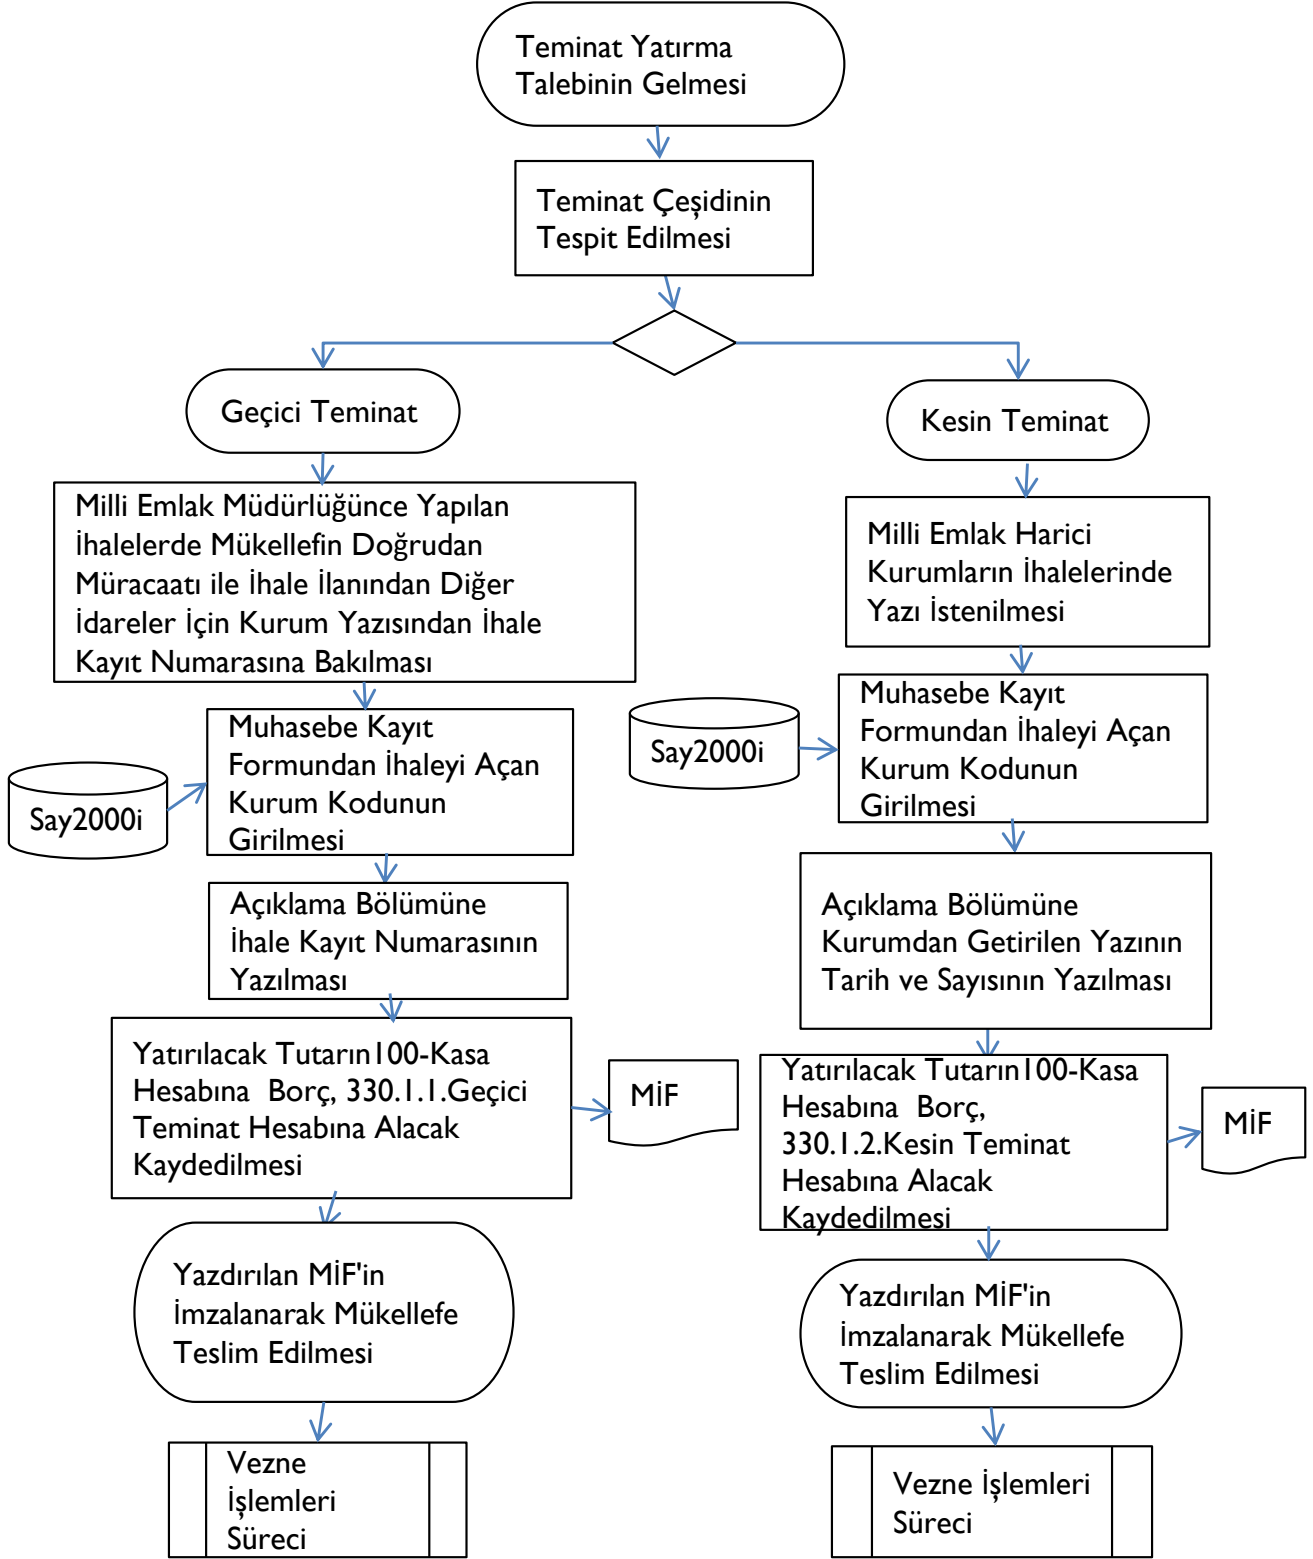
Teminat Yatırma Talebinin Gelmesi

Teminat Çeşidinin Tespit Edilmesi

Geçici Teminat

Milli Emlak Müdürlüğünce Yapılan İhalelerde Mükellefin Doğrudan Müracaatı ile İhale İlanından Diğer İdareler İçin Kurum Yazısından İhale Kayıt Numarasına Bakılması

Say2000i

Muhasebe Kayıt Formundan İhaleyi Açan Kurum Kodunun Girilmesi

Açıklama Bölümüne İhale Kayıt Numarasının Yazılması

Yatırılacak Tutarın100-Kasa Hesabına Borç, 330.1.1.Geçici Teminat Hesabına Alacak Kaydedilmesi

MİF

Yazdırılan MİF'in İmzalanarak Mükellefe Teslim Edilmesi

Vezne İşlemleri Süreci

Kesin Teminat

Milli Emlak Harici Kurumların İhalelerinde Yazı İstenilmesi

Say2000i

Muhasebe Kayıt Formundan İhaleyi Açan Kurum Kodunun Girilmesi

Açıklama Bölümüne Kurumdan Getirilen Yazının Tarih ve Sayısının Yazılması

Yatırılacak Tutarın100-Kasa Hesabına Borç, 330.1.2.Kesin Teminat Hesabına Alacak Kaydedilmesi

MİF

Yazdırılan MİF'in İmzalanarak Mükellefe Teslim Edilmesi

Vezne İşlemleri Süreci